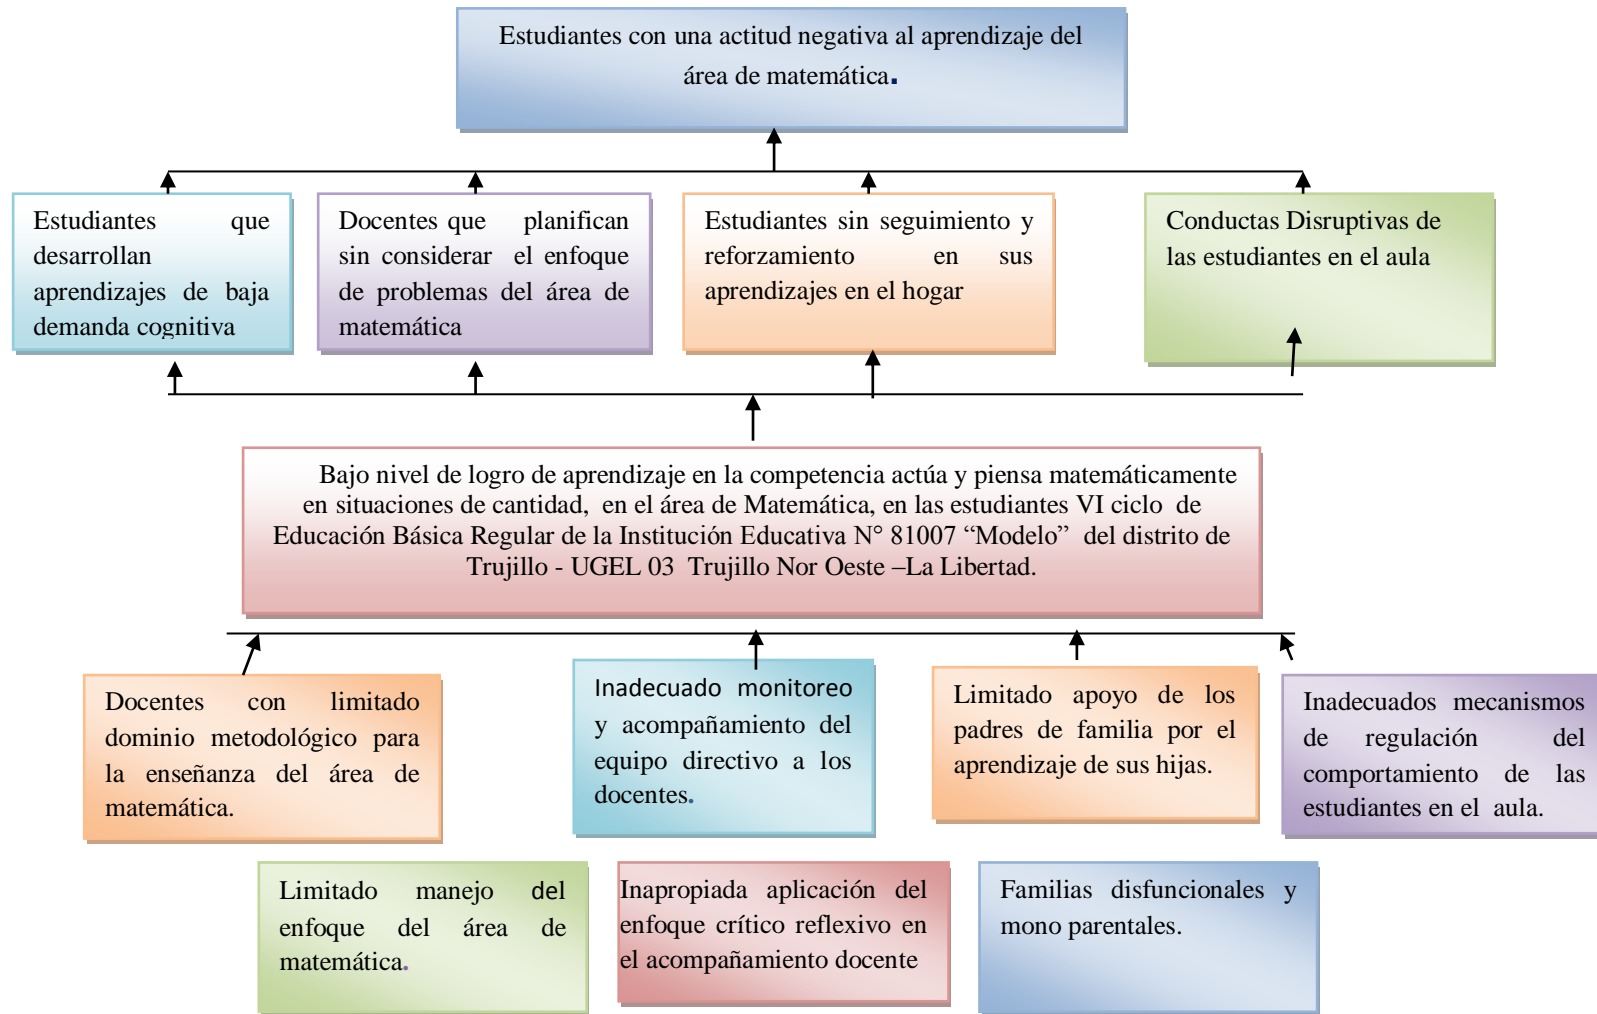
Estudiantes con una actitud negativa al aprendizaje del área de matemática.

Estudiantes que desarrollan aprendizajes de baja demanda cognitiva

Docentes que planifican sin considerar el enfoque de problemas del área de matemática

Estudiantes sin seguimiento y reforzamiento en sus aprendizajes en el hogar

Conductas Disruptivas de las estudiantes en el aula

Bajo nivel de logro de aprendizaje en la competencia actúa y piensa matemáticamente en situaciones de cantidad, en el área de Matemática, en las estudiantes VI ciclo de Educación Básica Regular de la Institución Educativa N° 81007 “Modelo” del distrito de Trujillo - UGEL 03 Trujillo Nor Oeste –La Libertad.

Docentes con limitado dominio metodológico para la enseñanza del área de matemática.

Inadecuado monitoreo y acompañamiento del equipo directivo a los docentes.

Limitado apoyo de los padres de familia por el aprendizaje de sus hijas.

Inadecuados mecanismos de regulación del comportamiento de las estudiantes en el aula.

Limitado manejo del enfoque del área de matemática.

Inapropiada aplicación del enfoque crítico reflexivo en el acompañamiento docente

Familias disfuncionales y mono parentales.